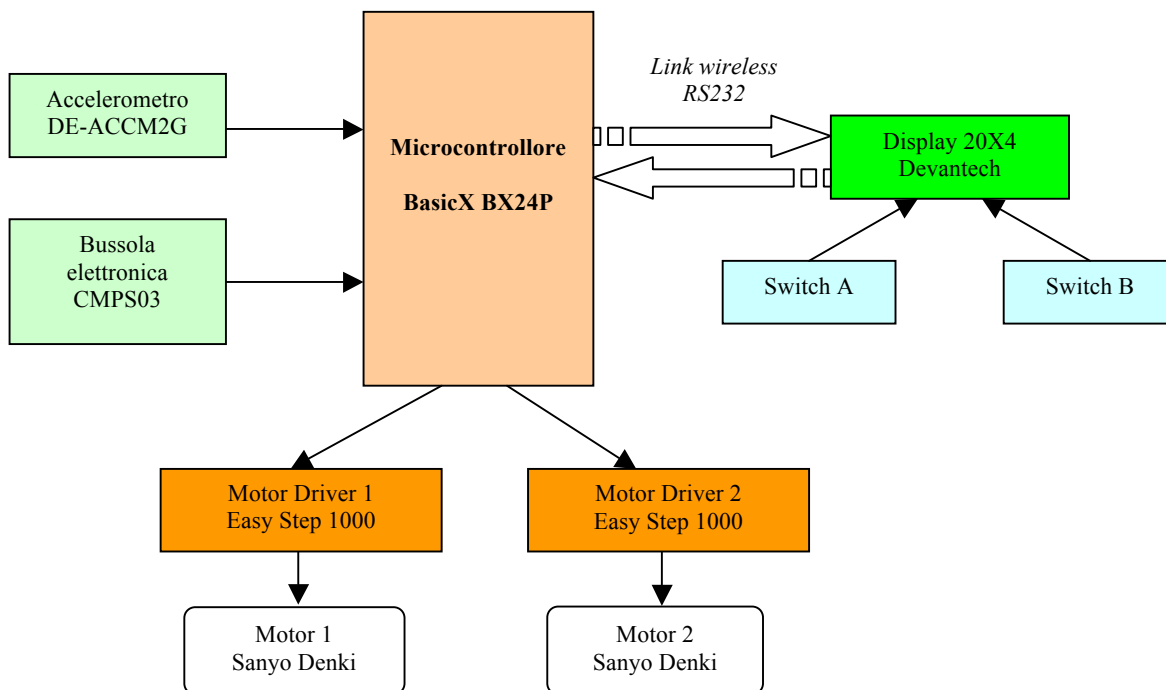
Accelerometro
DE-ACCM2G

Bussola
elettronica
CMPS03

Microcontrollore

BasicX BX24P

Link wireless
RS232

Display 20X4
Devantech

Switch A

Switch B

Motor Driver 1
Easy Step 1000

Motor Driver 2
Easy Step 1000

Motor 1
Sanyo Denki

Motor 2
Sanyo Denki